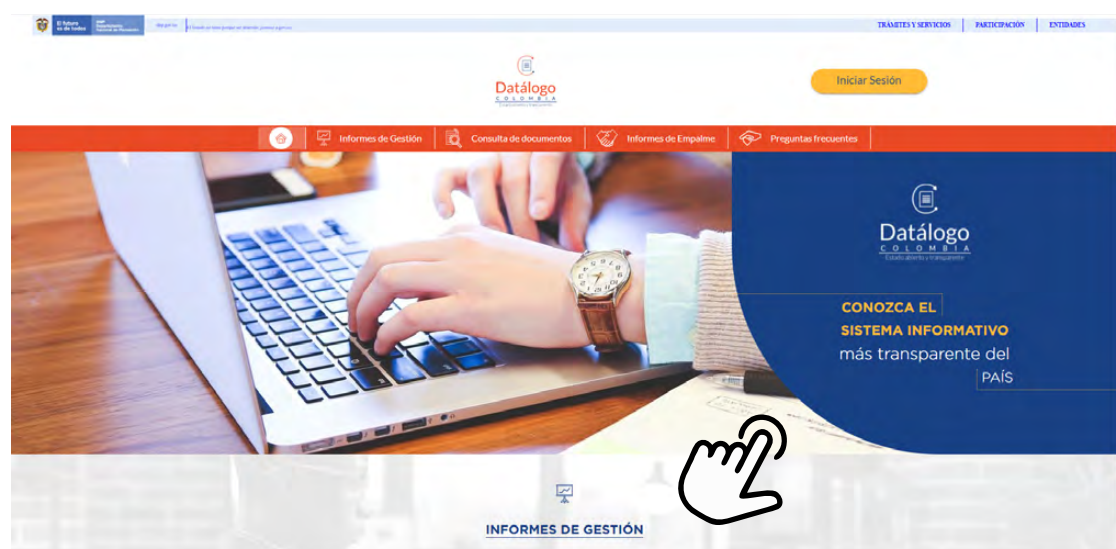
El futuro es de todos | DNP Departamento Nacional de Planeación

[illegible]

TRÁMITES Y SERVICIOS | PARTICIPACIÓN | ENTIDADES

Datálogo COLOMBIA

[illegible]

Iniciar Sesión

Informes de Gestión | Consulta de documentos | Informes de Empalme | Preguntas frecuentes

Datálogo COLOMBIA

Estado abierto y transparente

CONOZCA EL SISTEMA INFORMATIVO más transparente del PAÍS

INFORMES DE GESTIÓN